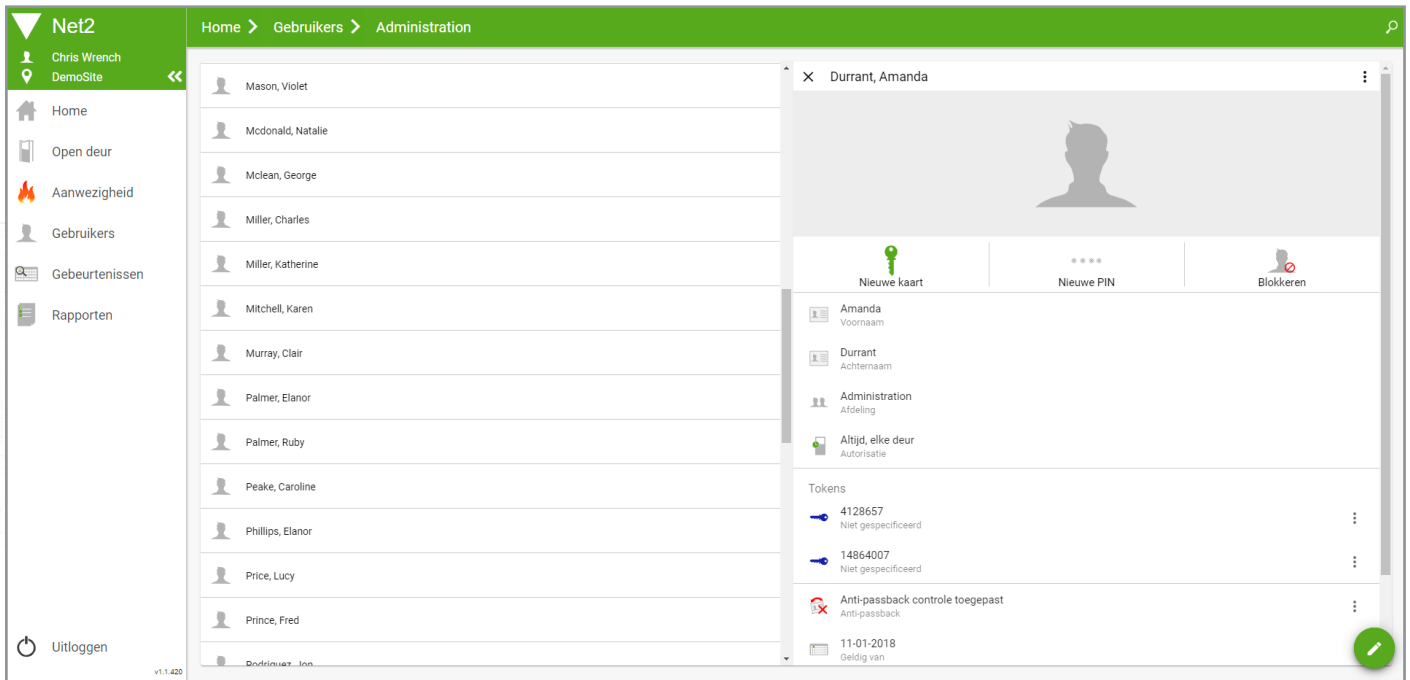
Net2

Chris Wrench
DemoSite

Home
Open deur
Aanwezigheid
Gebruikers
Gebeurtenissen
Rapporten

Uitloggen
v1.1.420

Home > Gebruikers > Administration

Mason, Violet
Mcdonald, Natalie
Mclean, George
Miller, Charles
Miller, Katherine
Mitchell, Karen
Murray, Clair
Palmer, Elanor
Palmer, Ruby
Peake, Caroline
Phillips, Elanor
Price, Lucy
Prince, Fred
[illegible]

Durrant, Amanda

Nieuwe kaart
Nieuwe PIN
Blokkeren

Amanda
Voornaam

Durrant
Achternaam

Administration
Afdeling

Altijd, elke deur
Autorisatie

Tokens

4128657
Niet gespecificeerd

14864007
Niet gespecificeerd

Anti-passback controle toegepast
Anti-passback

11-01-2018
Geldig van